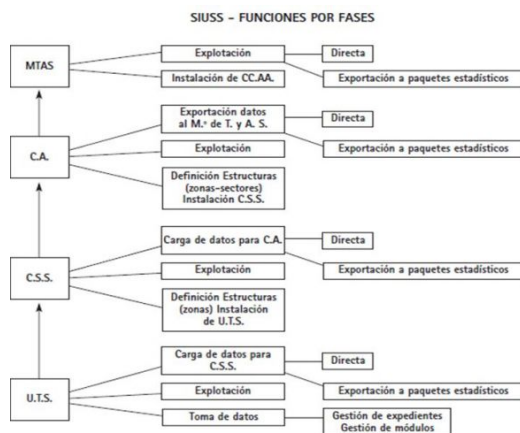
SIUSS – FUNCIONES POR FASES

MTAS

Explotación

Directa

Exportación a paquetes estadísticos

Instalación de CC.AA.

C.A.

Exportación datos al M.º de T. y A. S.

Directa

Explotación

Exportación a paquetes estadísticos

Definición Estructuras (zonas–sectores) Instalación C.S.S.

C.S.S.

Carga de datos para C.A.

Directa

Explotación

Exportación a paquetes estadísticos

Definición Estructuras (zonas) Instalación de U.T.S.

U.T.S.

Carga de datos para C.S.S.

Directa

Explotación

Exportación a paquetes estadísticos

Toma de datos

Gestión de expedientes
Gestión de módulos